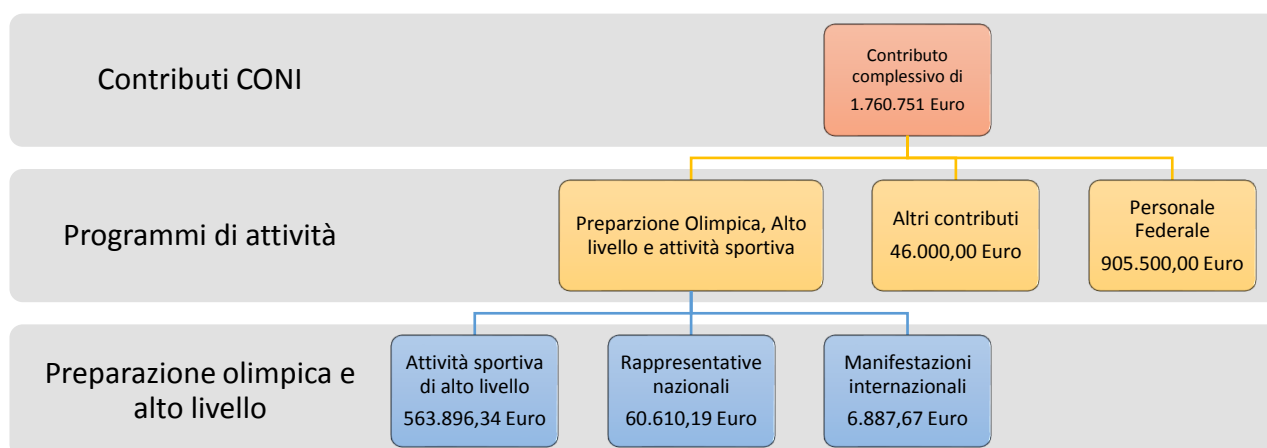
Contributi CONI

Contributo complessivo di 1.760.751 Euro

Programmi di attività

Preparzione Olimpica, Alto livello e attività sportiva

Altri contributi 46.000,00 Euro

Personale Federale 905.500,00 Euro

Preparazione olimpica e alto livello

Attività sportiva di alto livello 563.896,34 Euro

Rappresentative nazionali 60.610,19 Euro

Manifestazioni internazionali 6.887,67 Euro